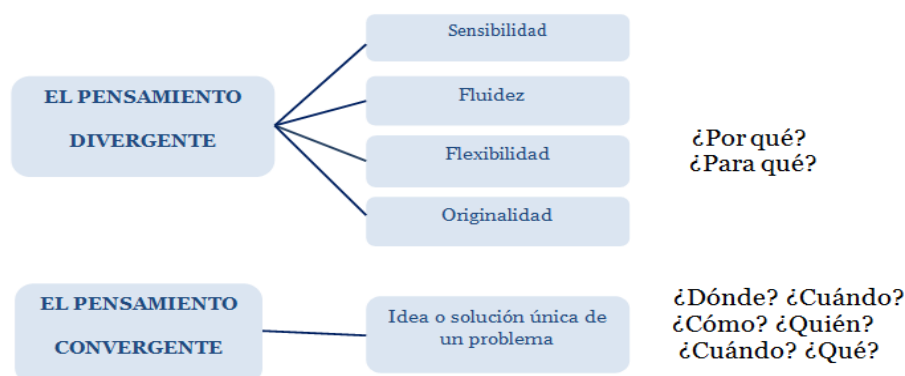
EL PENSAMIENTO DIVERGENTE

Sensibilidad

Fluidez

Flexibilidad

Originalidad

¿Por qué?
¿Para qué?

EL PENSAMIENTO CONVERGENTE

Idea o solución única de un problema

¿Dónde? ¿Cuándo?
¿Cómo? ¿Quién?
¿Cuándo? ¿Qué?